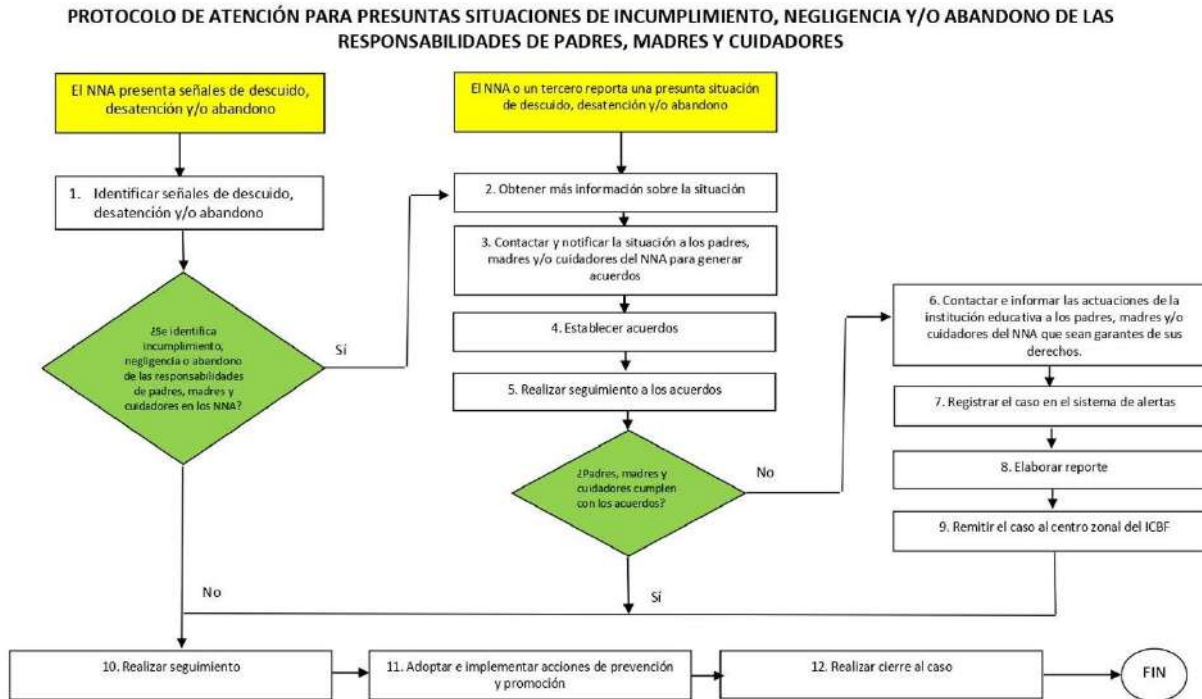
PROTOCOLO DE ATENCIÓN PARA PRESUNTAS SITUACIONES DE INCUMPLIMIENTO, NEGLIGENCIA Y/O ABANDONO DE LAS RESPONSABILIDADES DE PADRES, MADRES Y CUIDADORES

El NNA presenta señales de descuido, desatención y/o abandono

El NNA o un tercero reporta una presunta situación de descuido, desatención y/o abandono

1. Identificar señales de descuido, desatención y/o abandono

2. Obtener más información sobre la situación

3. Contactar y notificar la situación a los padres, madres y/o cuidadores del NNA para generar acuerdos

¿Se identifica incumplimiento, negligencia o abandono de las responsabilidades de padres, madres y cuidadores en los NNA?

Sí

4. Establecer acuerdos

5. Realizar seguimiento a los acuerdos

6. Contactar e informar las actuaciones de la institución educativa a los padres, madres y/o cuidadores del NNA que sean garantes de sus derechos.

7. Registrar el caso en el sistema de alertas

¿Padres, madres y cuidadores cumplen con los acuerdos?

No

8. Elaborar reporte

9. Remitir el caso al centro zonal del ICBF

No

Sí

10. Realizar seguimiento

11. Adoptar e implementar acciones de prevención y promoción

12. Realizar cierre al caso

FIN